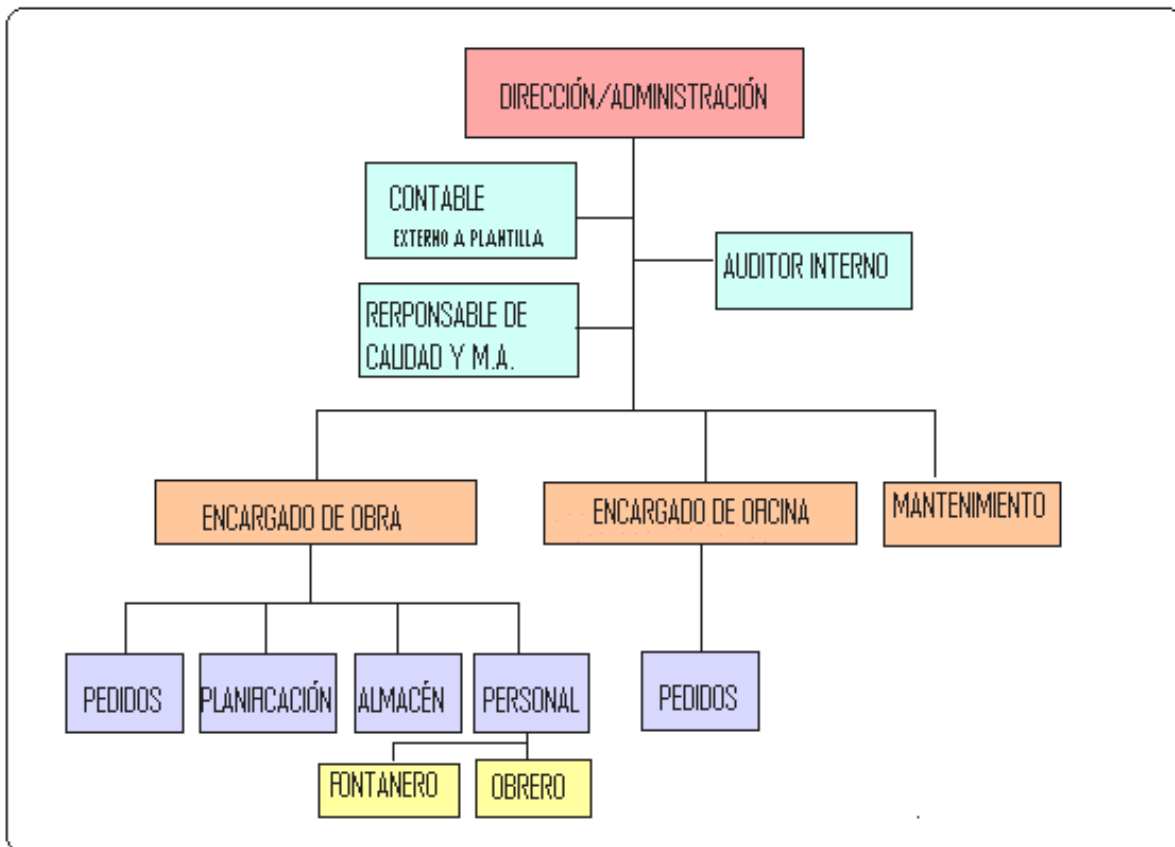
DIRECCIÓN/ADMINISTRACIÓN

CONTABLE
EXTERNO A PLANTILLA

AUDITOR INTERNO

RERPONSABLE DE CAUDAD Y M.A.

ENCARGADO DE OBRA

ENCARGADO DE OFICINA

MANTENIMIENTO

PEDIDOS

PLANIFICACIÓN

ALMACÉN

PERSONAL

PEDIDOS

FONTANERO

OBRERO